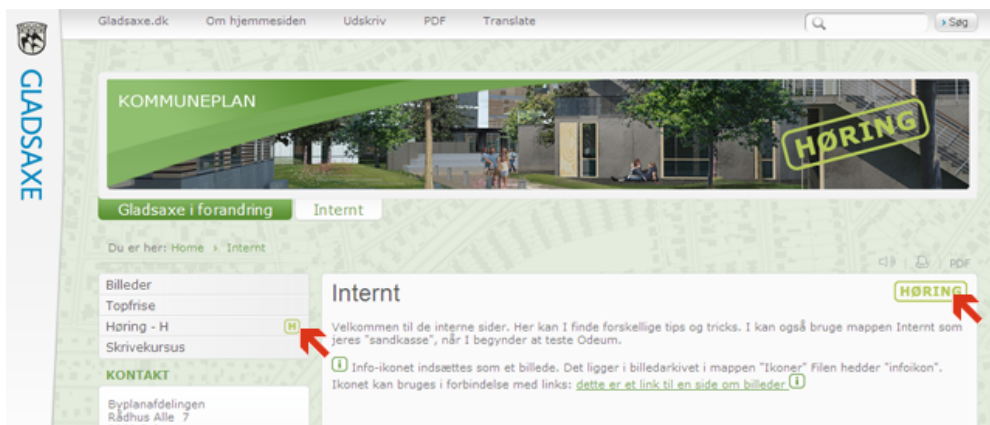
GLADSAXE

Gladsaxe.dk Om hjemmesiden Udskriv PDF Translate

Søg

KOMMUNEPLAN

HØRING

Gladsaxe i forandring Internt

Du er her: Home › Internt

PDF

Billeder
Topfrise
Høring - H H
Skrivekursus

KONTAKT

Byplanafdelingen
Rådhus Alle 7

Internt

HØRING

Velkommen til de interne sider. Her kan I finde forskellige tips og tricks. I kan også bruge mappen Internt som jeres "sandkasse", når I begynder at teste Odeum.

i Info-ikonet indsættes som et billede. Det ligger i billedarkivet i mappen "Ikoner" Filen hedder "infoikon". Ikonet kan bruges i forbindelse med links: dette er et link til en side om billeder i